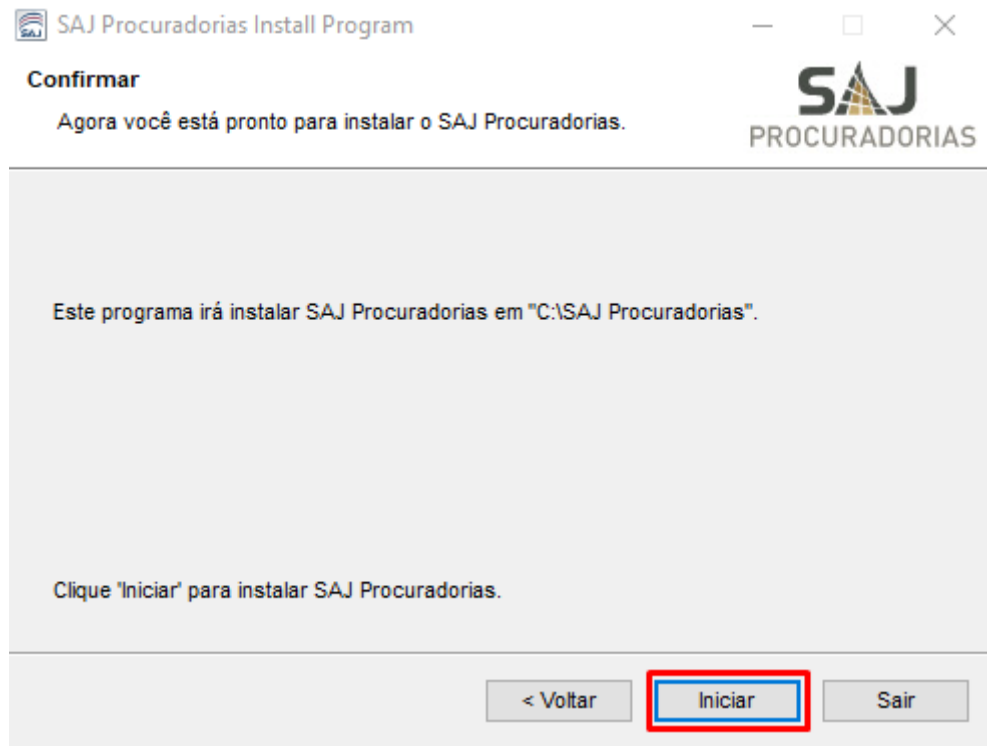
SAJ Procuradorias Install Program

Confirmar

Agora você está pronto para instalar o SAJ Procuradorias.

SAJ PROCURADORIAS

Este programa irá instalar SAJ Procuradorias em "C:\SAJ Procuradorias".

Clique 'Iniciar' para instalar SAJ Procuradorias.

< Voltar

Iniciar

Sair